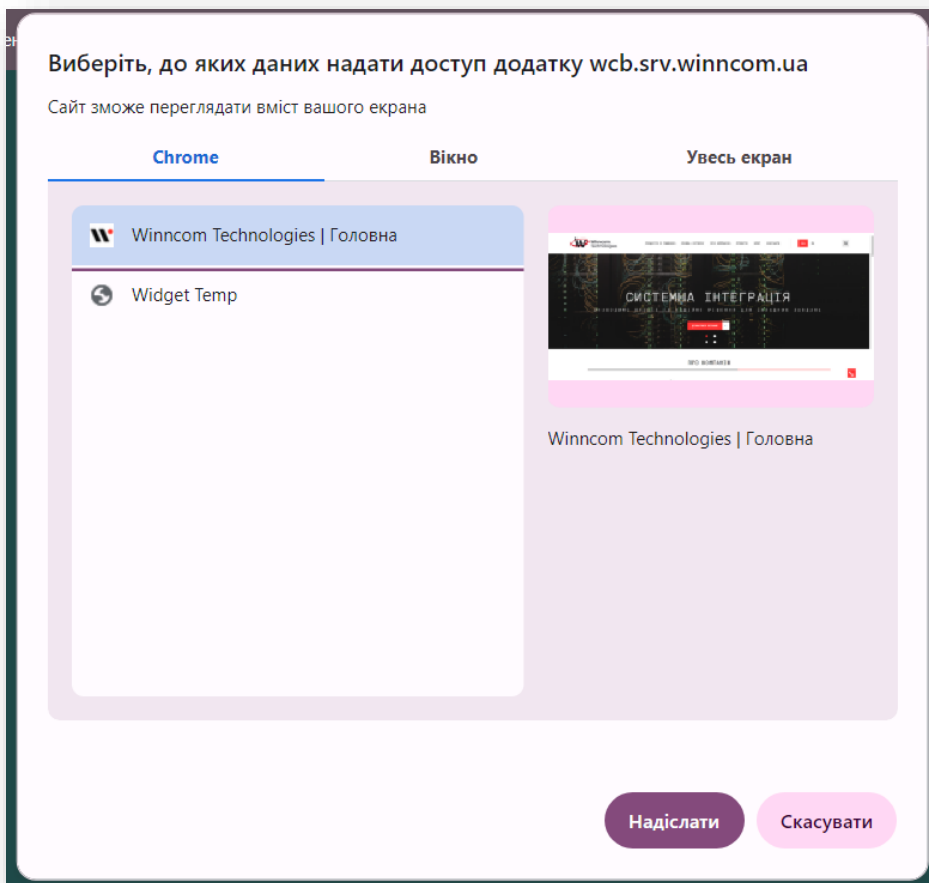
Виберіть, до яких даних надати доступ додатку wcb.srv.winncom.ua

Сайт зможе переглядати вміст вашого екрана

Chrome

Вікно

Увесь екран

Winncom Technologies | Головна

Widget Temp

СИСТЕМНА ІНТЕГРАЦІЯ

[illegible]

ПРО КОМПАНІЮ

Winncom Technologies | Головна

Надіслати

Скасувати